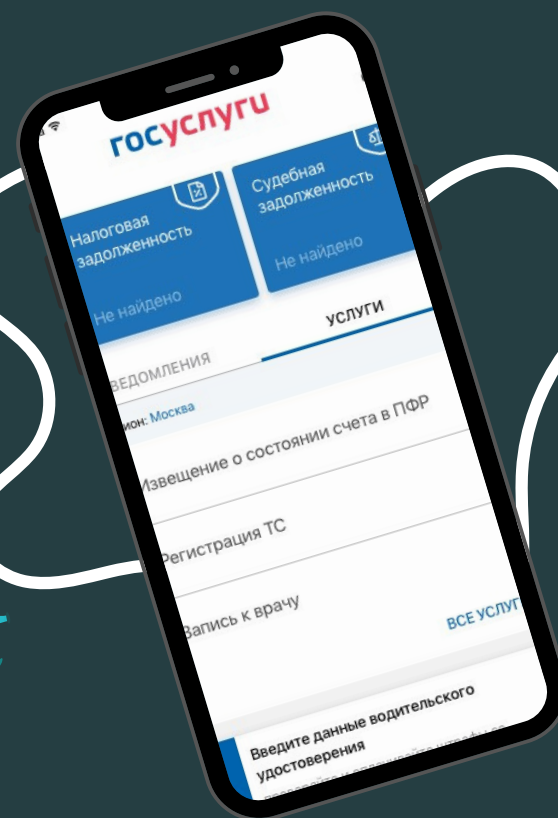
госуслуги

Налоговая задолженность
Не найдено

Судебная задолженность
Не найдено

ВЕДОМЛЕНИЯ
УСЛУГИ

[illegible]ион: Москва

Извещение о состоянии счета в ПФР

Регистрация ТС

Запись к врачу

ВСЕ УСЛУГ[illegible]

Введите данные водительского удостоверения
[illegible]